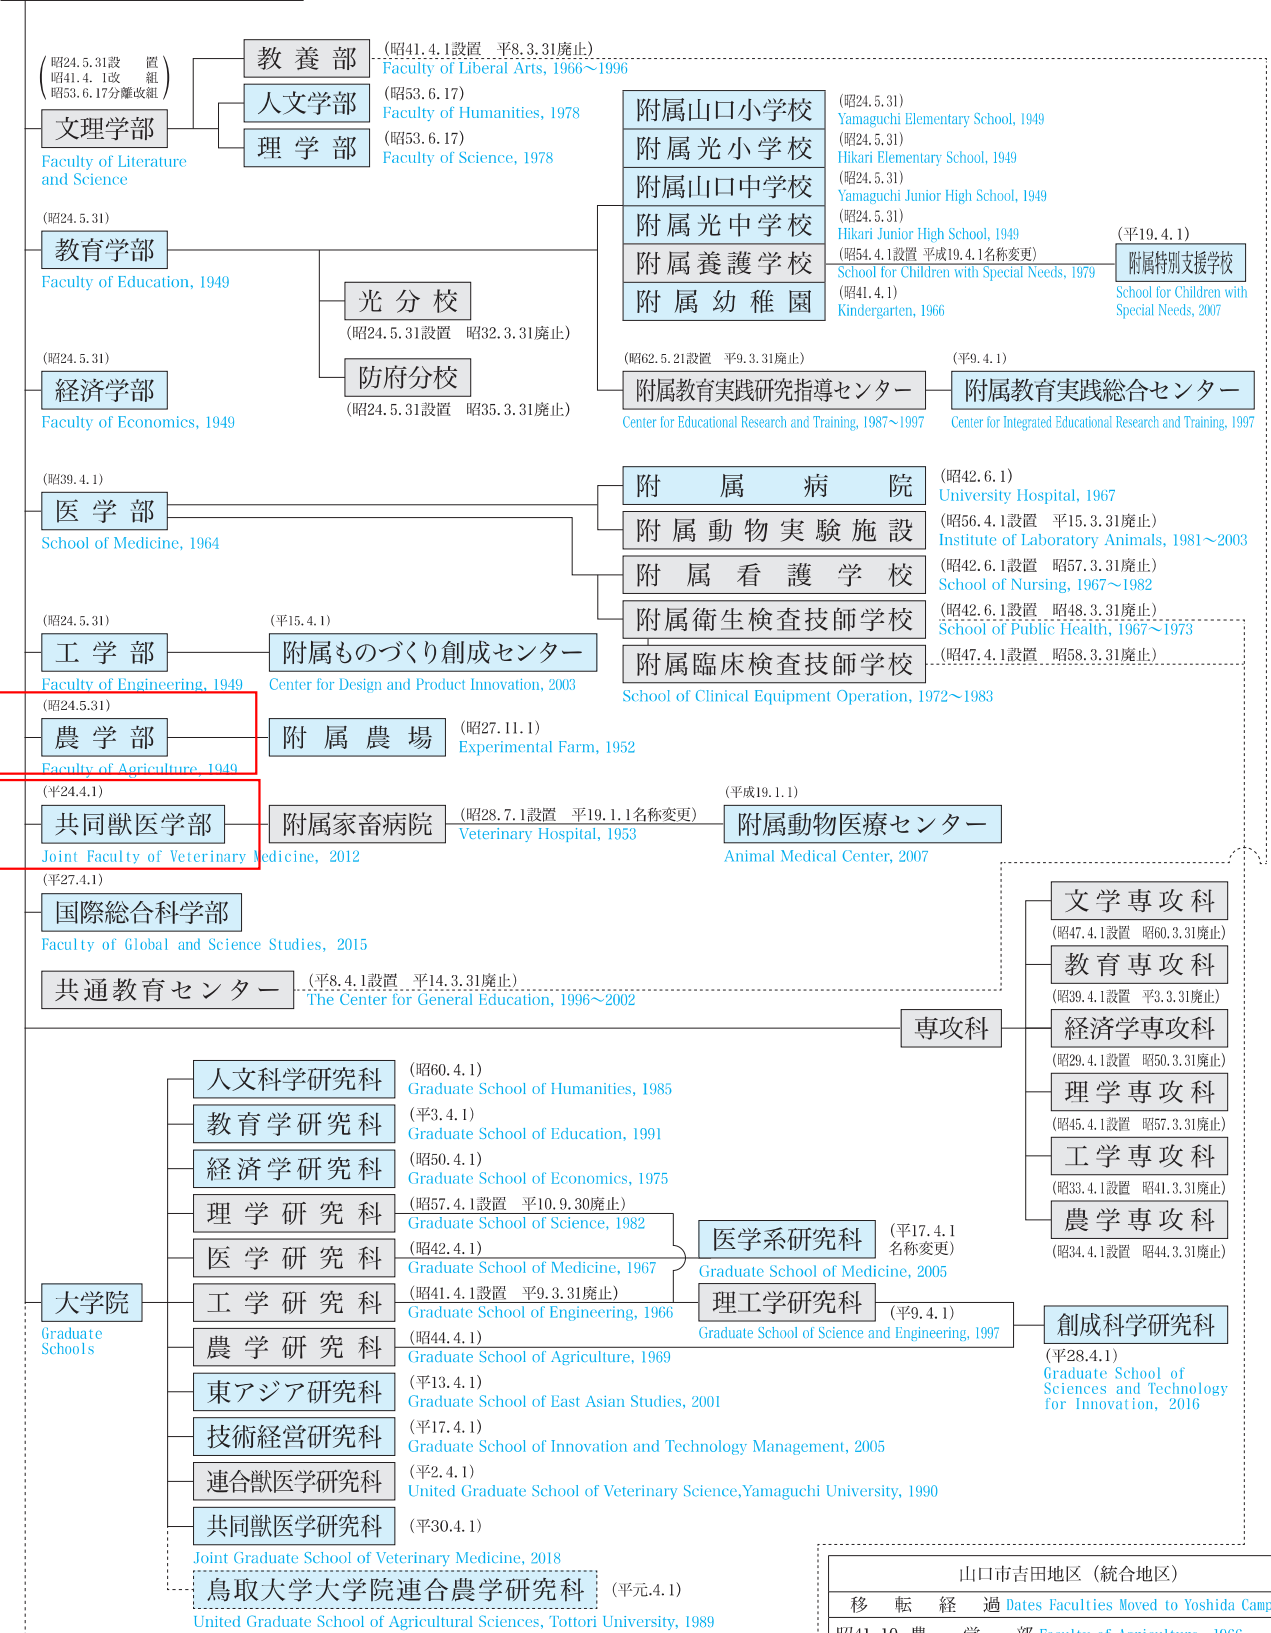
(昭24.5.31設置
昭41.4.1改組
昭53.6.17分離改組)

文理学部
Faculty of Literature and Science

教養部
(昭41.4.1設置 平8.3.31廃止)
Faculty of Liberal Arts, 1966～1996

人文学部
(昭53.6.17)
Faculty of Humanities, 1978

理学部
(昭53.6.17)
Faculty of Science, 1978

附属山口小学校
(昭24.5.31)
Yamaguchi Elementary School, 1949

附属光小学校
(昭24.5.31)
Hikari Elementary School, 1949

附属山口中学校
(昭24.5.31)
Yamaguchi Junior High School, 1949

附属光中学校
(昭24.5.31)
Hikari Junior High School, 1949

附属養護学校
(昭54.4.1設置 平成19.4.1名称変更)
School for Children with Special Needs, 1979

附属特別支援学校
(平19.4.1)
School for Children with Special Needs, 2007

附属幼稚園
(昭41.4.1)
Kindergarten, 1966

(昭24.5.31)
教育学部
Faculty of Education, 1949

光分校
(昭24.5.31設置 昭32.3.31廃止)

防府分校
(昭24.5.31設置 昭35.3.31廃止)

(昭24.5.31)
経済学部
Faculty of Economics, 1949

(昭62.5.21設置 平9.3.31廃止)
附属教育実践研究指導センター
Center for Educational Research and Training, 1987～1997

(平9.4.1)
附属教育実践総合センター
Center for Integrated Educational Research and Training, 1997

(昭39.4.1)
医学部
School of Medicine, 1964

附属病院
(昭42.6.1)
University Hospital, 1967

附属動物実験施設
(昭56.4.1設置 平15.3.31廃止)
Institute of Laboratory Animals, 1981～2003

附属看護学校
(昭42.6.1設置 昭57.3.31廃止)
School of Nursing, 1967～1982

附属衛生検査技師学校
(昭42.6.1設置 昭48.3.31廃止)
School of Public Health, 1967～1973

附属臨床検査技師学校
(昭47.4.1設置 昭58.3.31廃止)
School of Clinical Equipment Operation, 1972～1983

(昭24.5.31)
工学部
Faculty of Engineering, 1949

(平15.4.1)
附属ものづくり創成センター
Center for Design and Product Innovation, 2003

(昭24.5.31)
農学部
Faculty of Agriculture, 1949

附属農場
(昭27.11.1)
Experimental Farm, 1952

(平24.4.1)
共同獣医学部
Joint Faculty of Veterinary Medicine, 2012

附属家畜病院
(昭28.7.1設置 平19.1.1名称変更)
Veterinary Hospital, 1953

(平成19.1.1)
附属動物医療センター
Animal Medical Center, 2007

(平27.4.1)
国際総合科学部
Faculty of Global and Science Studies, 2015

共通教育センター
(平8.4.1設置 平14.3.31廃止)
The Center for General Education, 1996～2002

専攻科

文学専攻科
(昭47.4.1設置 昭60.3.31廃止)
教育専攻科
(昭39.4.1設置 平3.3.31廃止)
経済学専攻科
(昭29.4.1設置 昭50.3.31廃止)
理学専攻科
(昭45.4.1設置 昭57.3.31廃止)
工学専攻科
(昭33.4.1設置 昭41.3.31廃止)
農学専攻科
(昭34.4.1設置 昭44.3.31廃止)

大学院
Graduate Schools

人文科学研究科
(昭60.4.1)
Graduate School of Humanities, 1985

教育学研究科
(平3.4.1)
Graduate School of Education, 1991

経済学研究科
(昭50.4.1)
Graduate School of Economics, 1975

理学研究科
(昭57.4.1設置 平10.9.30廃止)
Graduate School of Science, 1982

医学研究科
(昭42.4.1)
Graduate School of Medicine, 1967

医学系研究科
(平17.4.1名称変更)
Graduate School of Medicine, 2005

工学研究科
(昭41.4.1設置 平9.3.31廃止)
Graduate School of Engineering, 1966

理工学研究科
(平9.4.1)
Graduate School of Science and Engineering, 1997

創成科学研究科
(平28.4.1)
Graduate School of Sciences and Technology for Innovation, 2016

農学研究科
(昭44.4.1)
Graduate School of Agriculture, 1969

東アジア研究科
(平13.4.1)
Graduate School of East Asian Studies, 2001

技術経営研究科
(平17.4.1)
Graduate School of Innovation and Technology Management, 2005

連合獣医学研究科
(平2.4.1)
United Graduate School of Veterinary Science,Yamaguchi University, 1990

共同獣医学研究科
(平30.4.1)
Joint Graduate School of Veterinary Medicine, 2018

鳥取大学大学院連合農学研究科
(平元.4.1)
United Graduate School of Agricultural Sciences, Tottori University, 1989

山口市吉田地区（統合地区）
移転経過 Dates Faculties Moved to Yoshida Camp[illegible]
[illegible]